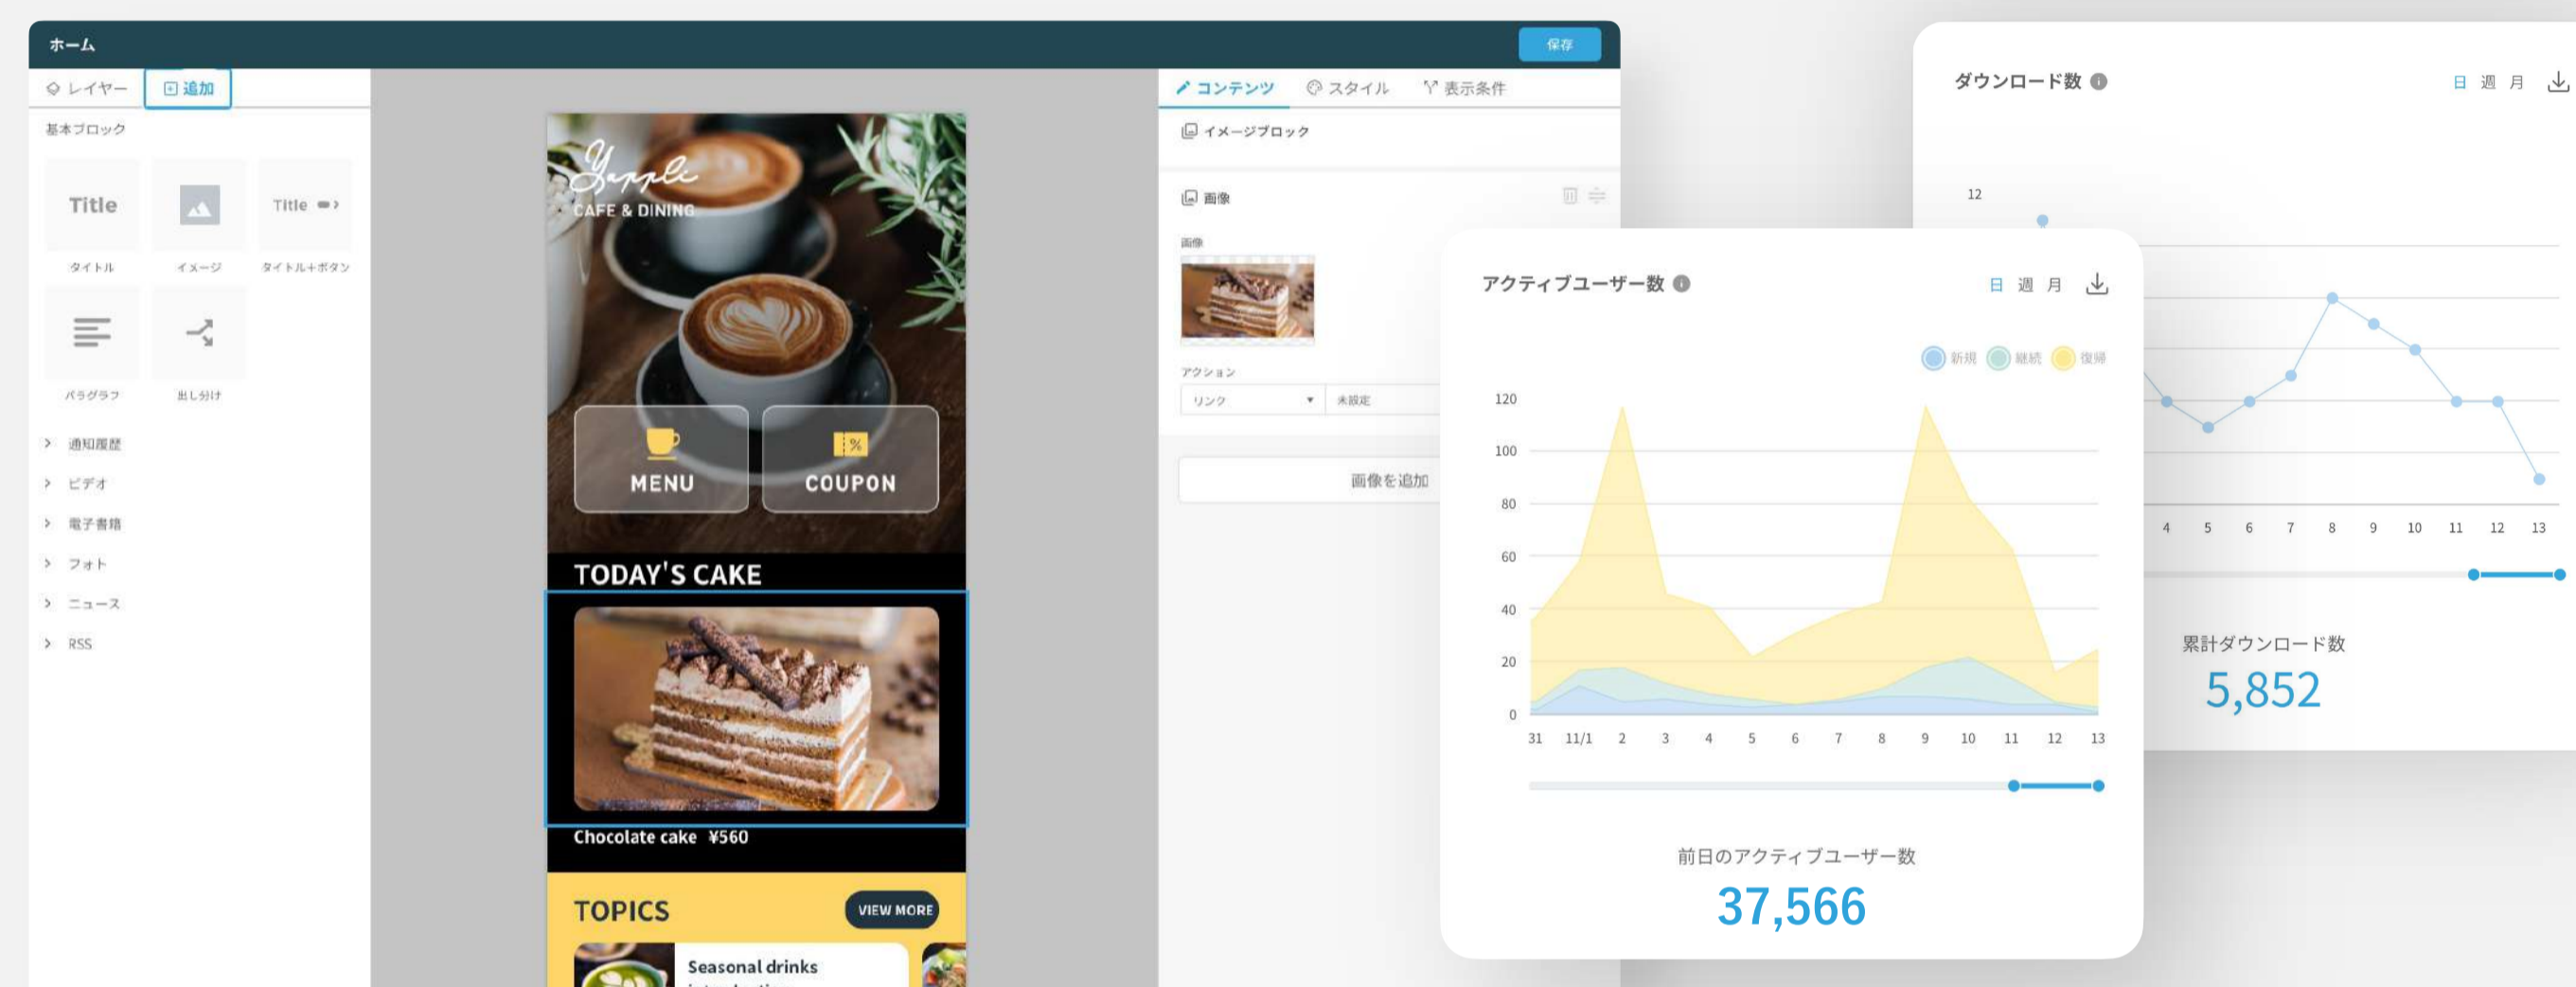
ホーム

保存

レイヤー
追加

基本ブロック

Title
タイトル

イメージ

Title
タイトル＋ボタン

パラグラフ

出し分け

通知履歴
ビデオ
電子書籍
フォト
ニュース
RSS

Yapple
CAFE & DINING

MENU
COUPON

TODAY'S CAKE

Chocolate cake ¥560

TOPICS
VIEW MORE

Seasonal drinks

コンテンツ
スタイル
表示条件

イメージブロック

画像

画像

アクション
リンク
未設定

画像を追加

ダウンロード数
日 週 月

12

4 5 6 7 8 9 10 11 12 13

累計ダウンロード数
5,852

アクティブユーザー数
日 週 月

新規 継続 復帰

120
100
80
60
40
20
0

31 11/1 2 3 4 5 6 7 8 9 10 11 12 13

前日のアクティブユーザー数
37,566